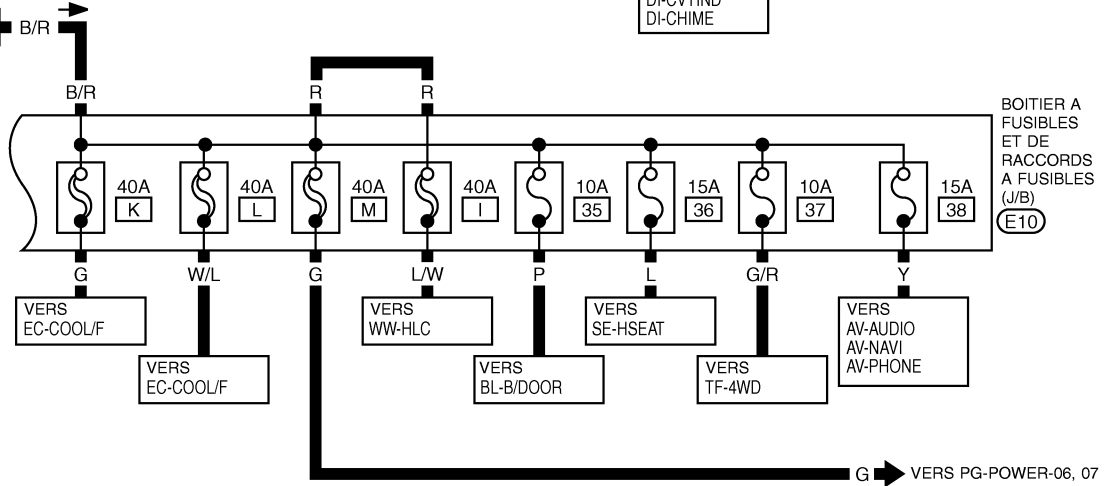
B/R

DI-CVTIND
DI-CHIME

B/R R R

BOITIER A FUSIBLES ET DE RACCORDS A FUSIBLES (J/B)
E10

40A K
40A L
40A M
40A I
10A 35
15A 36
10A 37
15A 38

G W/L G L/W P L G/R Y

VERS EC-COOL/F
VERS EC-COOL/F
VERS WW-HLC
VERS BL-B/DOOR
VERS SE-HSEAT
VERS TF-4WD
VERS AV-AUDIO AV-NAVI AV-PHONE

G VERS PG-POWER-06, 07